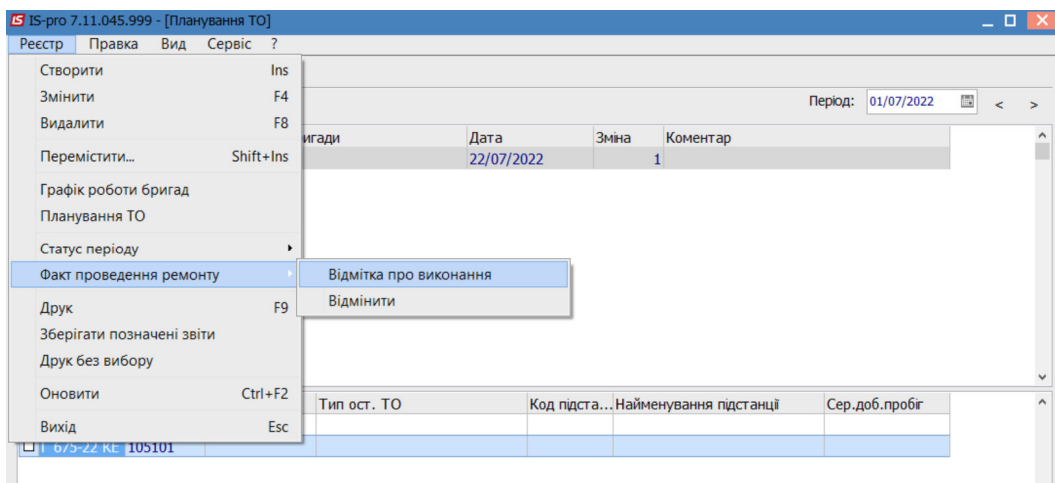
IS IS-pro 7.11.045.999 - [Планування ТО]

Реєстр Правка Вид Сервіс ?

Створити Ins
Змінити F4
Видалити F8
Перемістити... Shift+Ins
Графік роботи бригад
Планування ТО
Статус періоду
Факт проведення ремонту
Друк F9
Зберігати позначені звіти
Друк без вибору
Оновити Ctrl+F2
Вихід Esc

Відмітка про виконання
Відмінити

Період: 01/07/2022 < >

| ...игади | Дата | Зміна | Коментар |
|---|---|---|---|
| | 22/07/2022 | 1 | |

| | Тип ост. ТО | Код підста... | Найменування підстанції | Сер.доб.пробіг |
|---|---|---|---|---|
| | | | | |
| 675-22 КЕ 105101 | | | | |